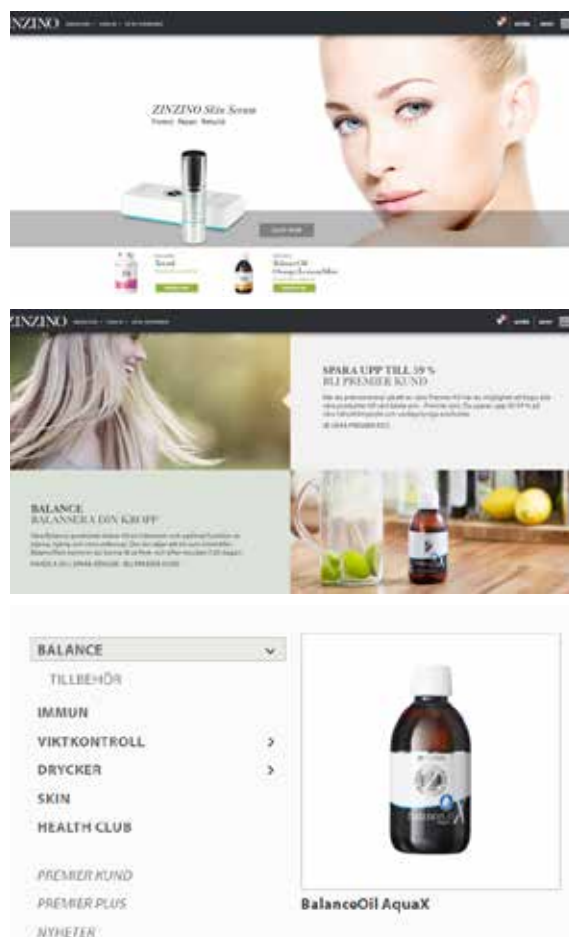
NZINO

ZINZINO Skin Serum
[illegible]

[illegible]

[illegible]

ZINZINO

SPARA UPP TILL 39 %
BLI PREMIER KUND

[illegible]

BALANCE
BALANSERA DIN KROPP

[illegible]

BALANCE
TILLBEHÖR
IMMUN
VIKTKONTROLL
DRYCKER
SKIN
HEALTH CLUB

PREMIER KUND
PREMIER PLUS
NYHETER

BalanceOil AquaX